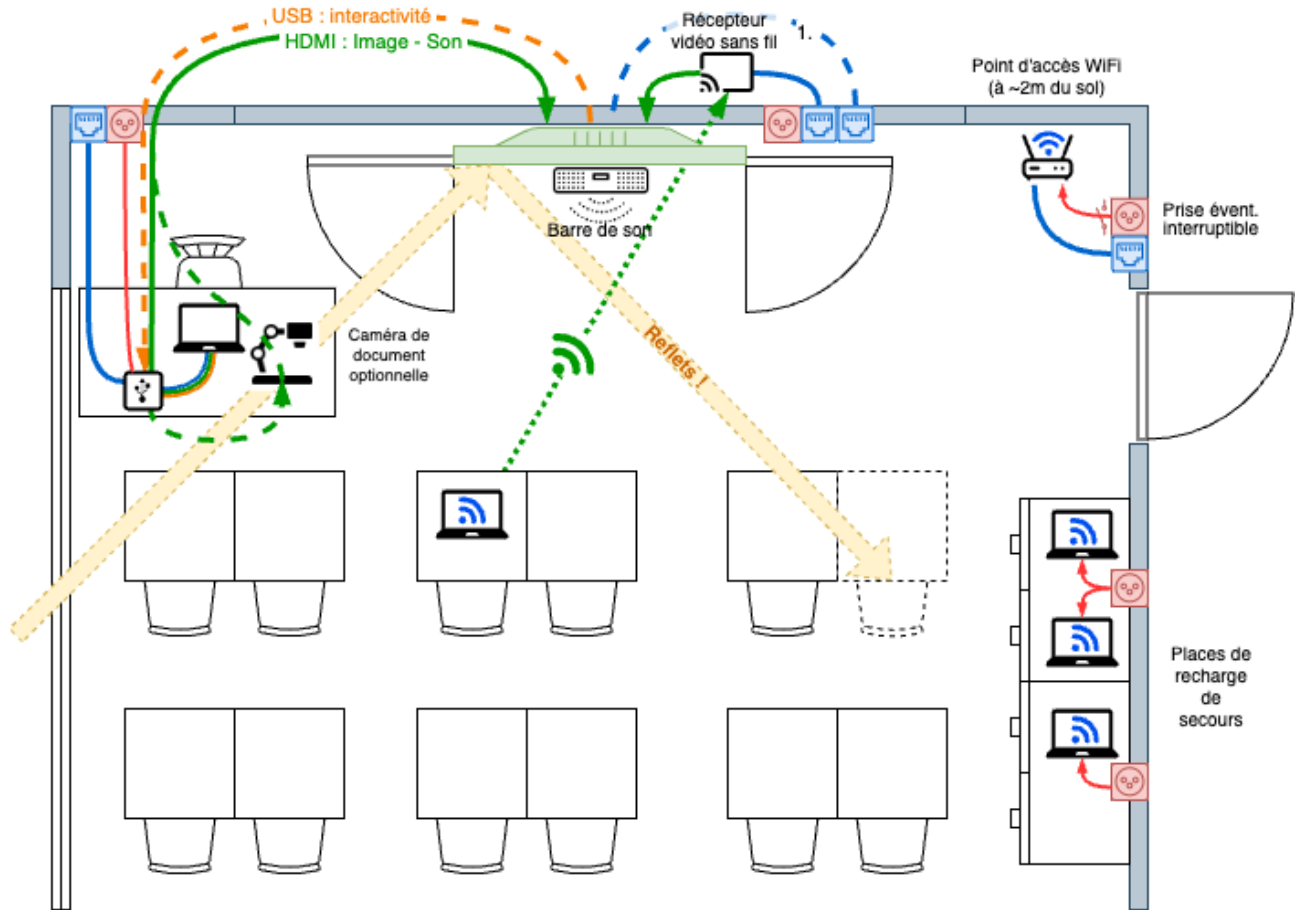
USB : interactivité
HDMI : Image - Son

Récepteur vidéo sans fil

1.

Point d'accès WiFi (à ~2m du sol)

Barre de son

Prise évent. interruptible

Caméra de document optionnelle

Reflets !

Places de recharge de secours